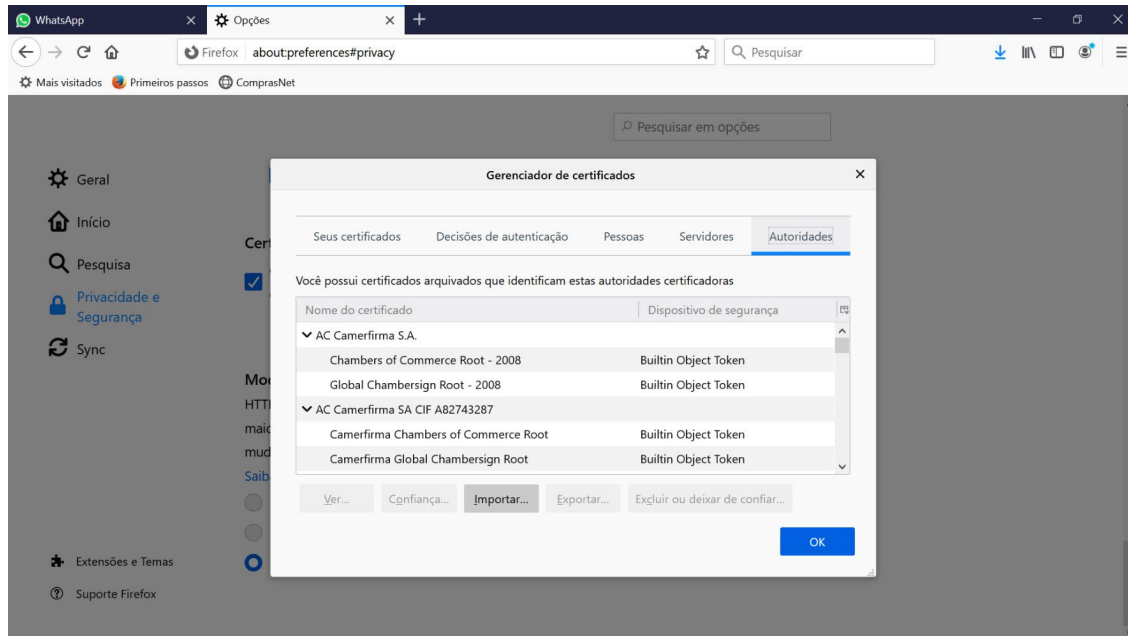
WhatsApp
Opções
Firefox about:preferences#privacy
Pesquisar
Mais visitados Primeiros passos ComprasNet
Pesquisar em opções
Geral
Início
Pesquisa
Privacidade e Segurança
Sync
Cer
Mo
HTT
mai
mud
Saib
Extensões e Temas
Suporte Firefox

Gerenciador de certificados

Seus certificados | Decisões de autenticação | Pessoas | Servidores | Autoridades

Você possui certificados arquivados que identificam estas autoridades certificadoras

| Nome do certificado | Dispositivo de segurança |
|---|---|
| AC Camerfirma S.A. | |
| Chambers of Commerce Root - 2008 | Builtin Object Token |
| Global Chambersign Root - 2008 | Builtin Object Token |
| AC Camerfirma SA CIF A82743287 | |
| Camerfirma Chambers of Commerce Root | Builtin Object Token |
| Camerfirma Global Chambersign Root | Builtin Object Token |

Ver... Confiança... Importar... Exportar... Excluir ou deixar de confiar...
OK